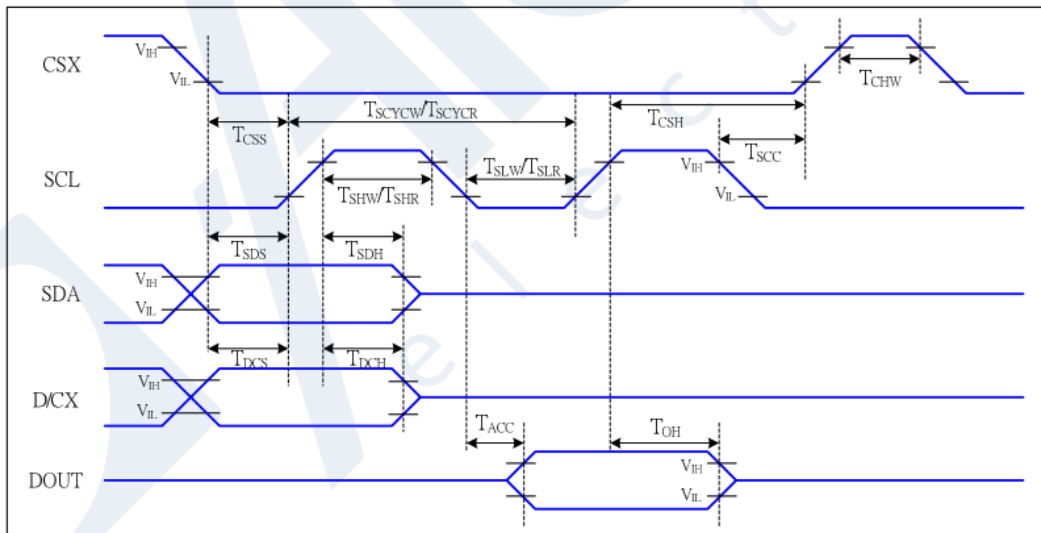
CSX
$V_{IH}$
$V_{IL}$
$T_{CHW}$
$T_{CSS}$
$T_{SCYCW}/T_{SCYCR}$
$T_{CSH}$
$T_{SCC}$
SCL
$T_{SHW}/T_{SHR}$
$T_{SLW}/T_{SLR}$
$V_{IH}$
$V_{IL}$
$T_{SDS}$
$T_{SDH}$
SDA
$V_{IH}$
$V_{IL}$
$T_{DCS}$
$T_{DCH}$
D/CX
$V_{IH}$
$V_{IL}$
$T_{ACC}$
$T_{OH}$
DOUT
$V_{IH}$
$V_{IL}$